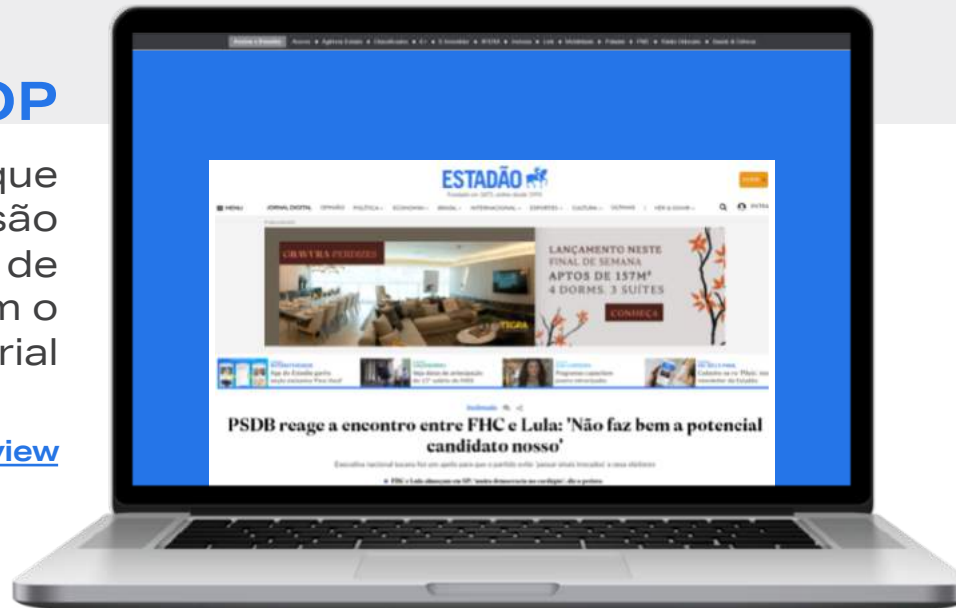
OP

que
são
de
m o
rial

view

Acervo Estadão

ESTADÃO

MENU JORNAL DIGITAL OPINIÃO POLÍTICA ECONOMIA BRASIL INTERNACIONAL ESPORTES CULTURA

ENTRA

OBRA

LANÇAMENTO NESTE FINAL DE SEMANA
APTOS DE 157M²
4 DORMS. 3 SUÍTES

CONHEÇA

PSDB reage a encontro entre FHC e Lula: 'Não faz bem a potencial candidato nosso'